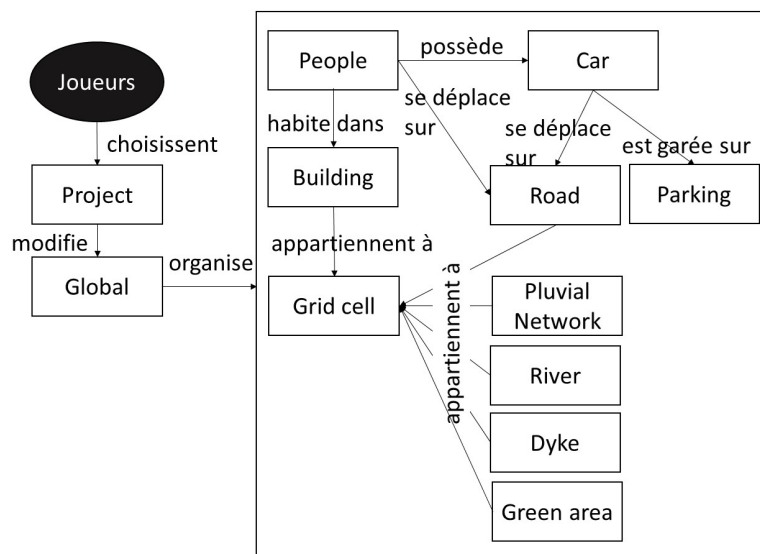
Joueurs

choisissent

Project

modifie

Global

organise

People

possède

Car

habite dans

se déplace sur

se déplace sur

est garée sur

Building

Road

Parking

appartiennent à

Grid cell

appartiennent à

Pluvial Network

River

Dyke

Green area